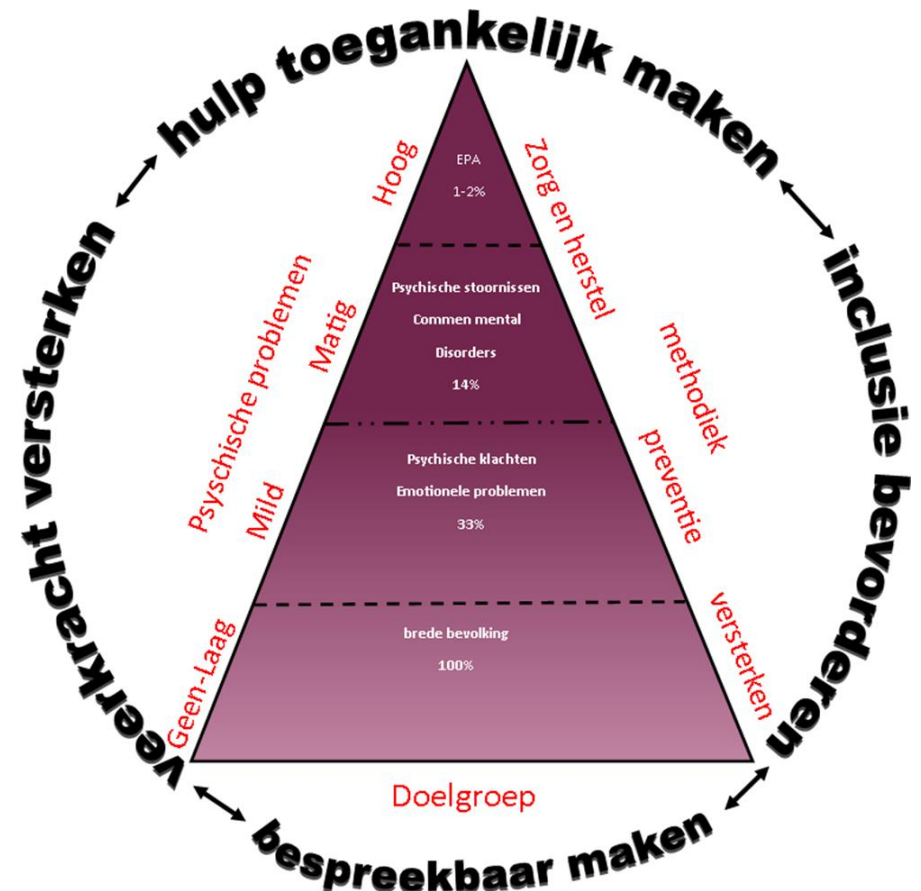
hulp toegankelijk maken

inclusie bevorderen

bespreekbaar maken

veerkracht versterken

EPA
1-2%

Psychische stoornissen
Commen mental
Disorders
14%

Psychische klachten
Emotionele problemen
33%

brede bevolking
100%

Psychische problemen

Hoog

Matig

Mild

Geen-Laag

Zorg en herstel

methodiek

preventie

versterken

Doelgroep